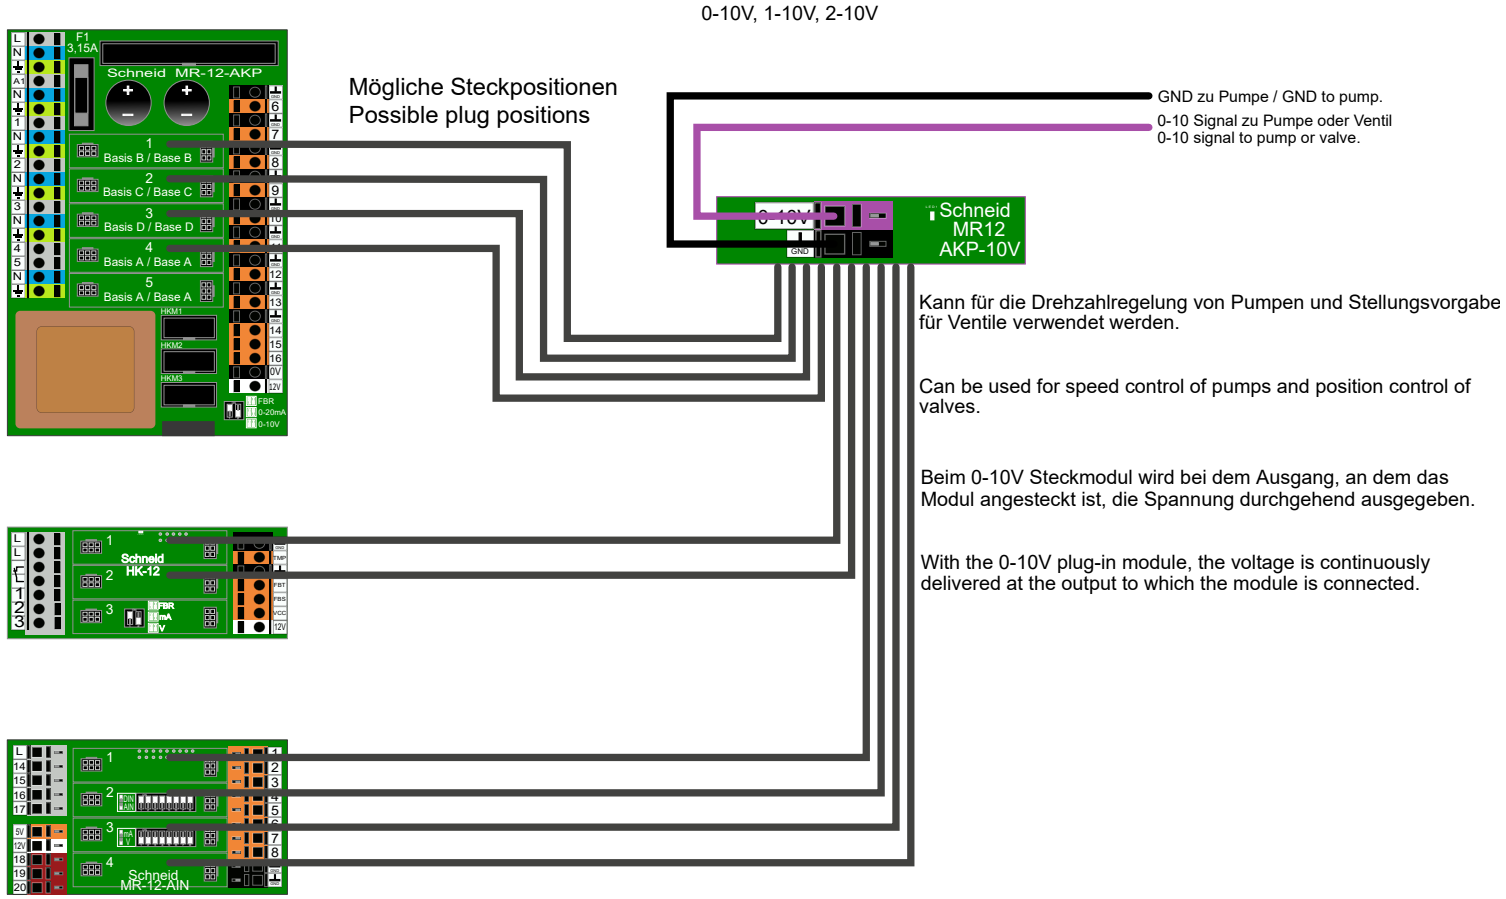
0-10V, 1-10V, 2-10V

L
N
A1
N
1
N
2
N
3
N
4
5
N

F1
3,15A

Schneid MR-12-AKP

1
Basis B / Base B
2
Basis C / Base C
3
Basis D / Base D
4
Basis A / Base A
5
Basis A / Base A

HKM1
HKM2
HKM3

6
7
8
9
10
12
13
14
15
16
0V
12V

FBR
0-20mA
0-10V

Mögliche Steckpositionen
Possible plug positions

GND zu Pumpe / GND to pump.
0-10 Signal zu Pumpe oder Ventil
0-10 signal to pump or valve.

0-10V
GND
Schneid
MR12
AKP-10V

Kann für die Drehzahlregelung von Pumpen und Stellungsvorgabe für Ventile verwendet werden.

Can be used for speed control of pumps and position control of valves.

Beim 0-10V Steckmodul wird bei dem Ausgang, an dem das Modul angesteckt ist, die Spannung durchgehend ausgegeben.

With the 0-10V plug-in module, the voltage is continuously delivered at the output to which the module is connected.

L
L
1
2
3

1
Schneid
HK-12
2
3
FBR
mA
V

TMP
FBT
FBS
VCC
12V

L
14
15
16
17
5V
12V
18
19
20

1
2
3
4
Schneid
MR-12-AIN

1
2
3
5
7
8